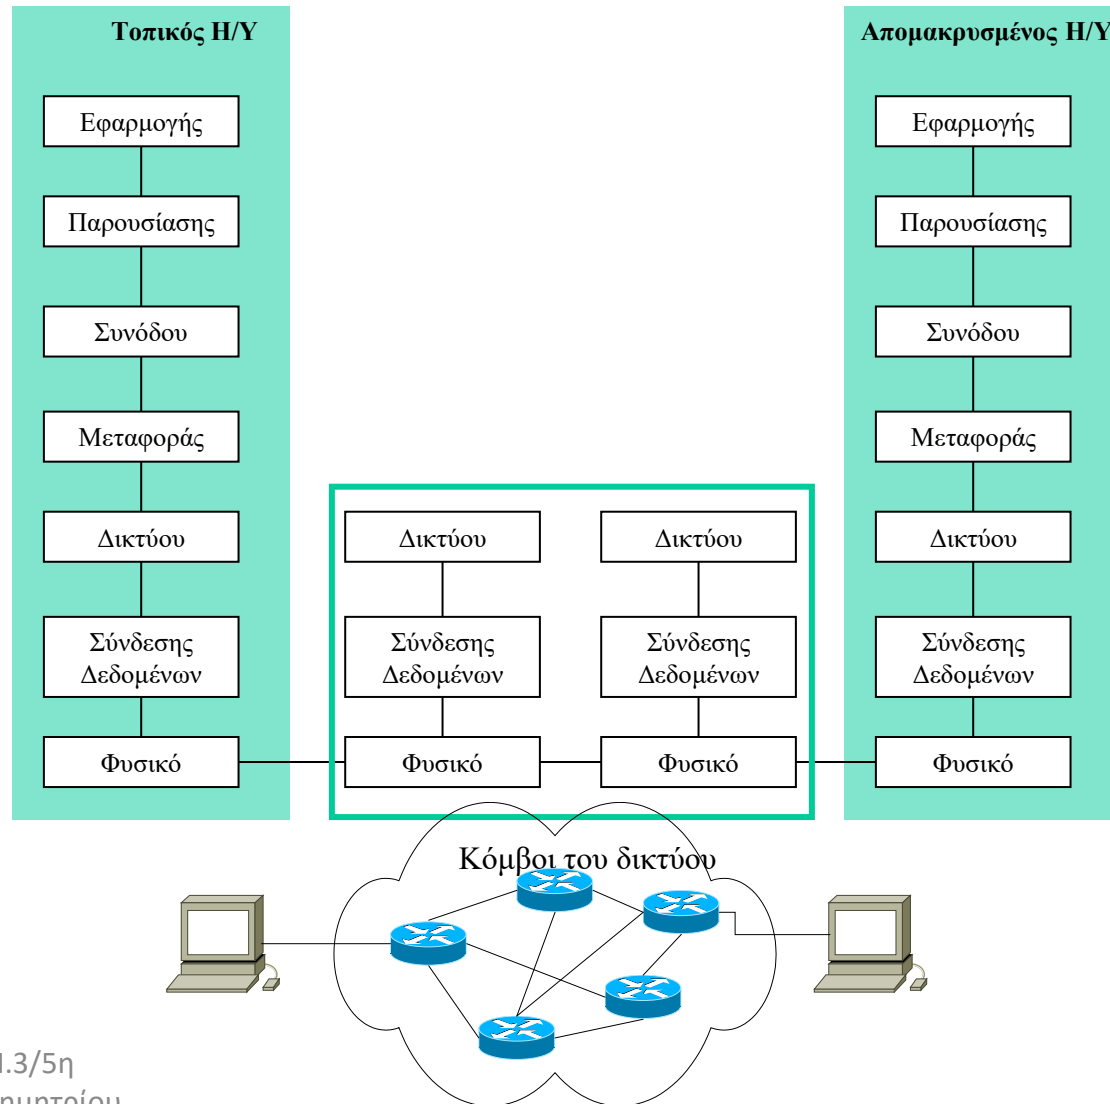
Τοπικός Η/Υ

Εφαρμογής

Παρουσίασης

Συνόδου

Μεταφοράς

Δικτύου

Σύνδεσης Δεδομένων

Φυσικό

Δικτύου

Σύνδεσης Δεδομένων

Φυσικό

Δικτύου

Σύνδεσης Δεδομένων

Φυσικό

Απομακρυσμένος Η/Υ

Εφαρμογής

Παρουσίασης

Συνόδου

Μεταφοράς

Δικτύου

Σύνδεσης Δεδομένων

Φυσικό

Κόμβοι του δικτύου

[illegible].3/5η
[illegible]ηριυτείου